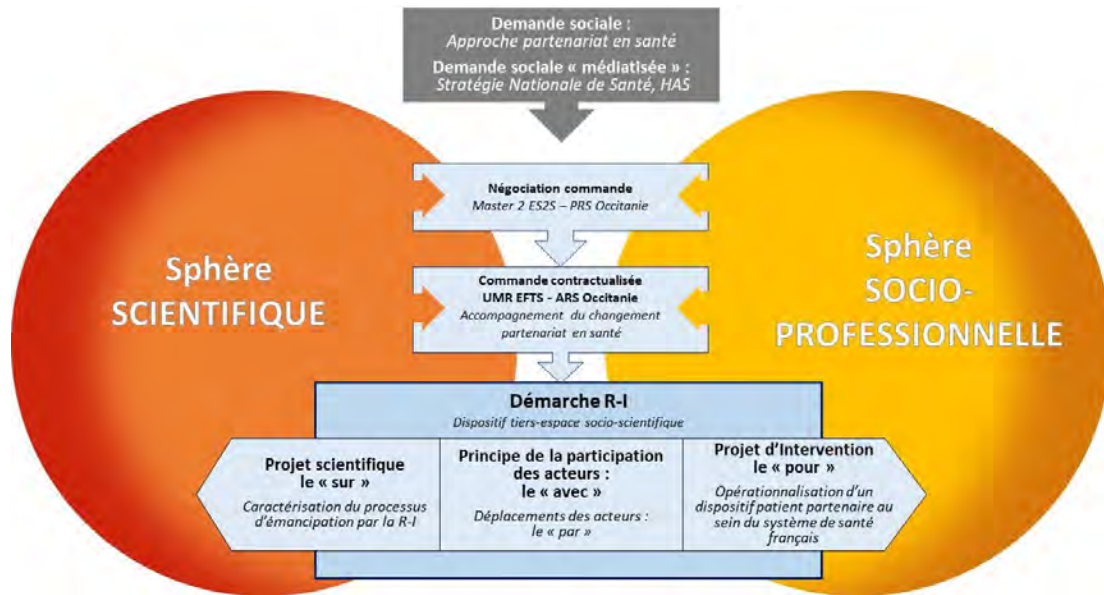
Demande sociale :
Approche partenariat en santé

Demande sociale « médiatisée » :
Stratégie Nationale de Santé, HAS

Sphère
SCIENTIFIQUE

Négociation commande
Master 2 ES2S – PRS Occitanie

Commande contractualisée
UMR EFTS - ARS Occitanie
Accompagnement du changement partenariat en santé

Sphère
SOCIO-PROFESSIONNELLE

Démarche R-I
Dispositif tiers-espace socio-scientifique

Projet scientifique
le « sur »
Caractérisation du processus d'émancipation par la R-I

Principe de la participation des acteurs :
le « avec »
Déplacements des acteurs :
le « par »

Projet d'Intervention
le « pour »
Opérationnalisation d'un dispositif patient partenaire au sein du système de santé français